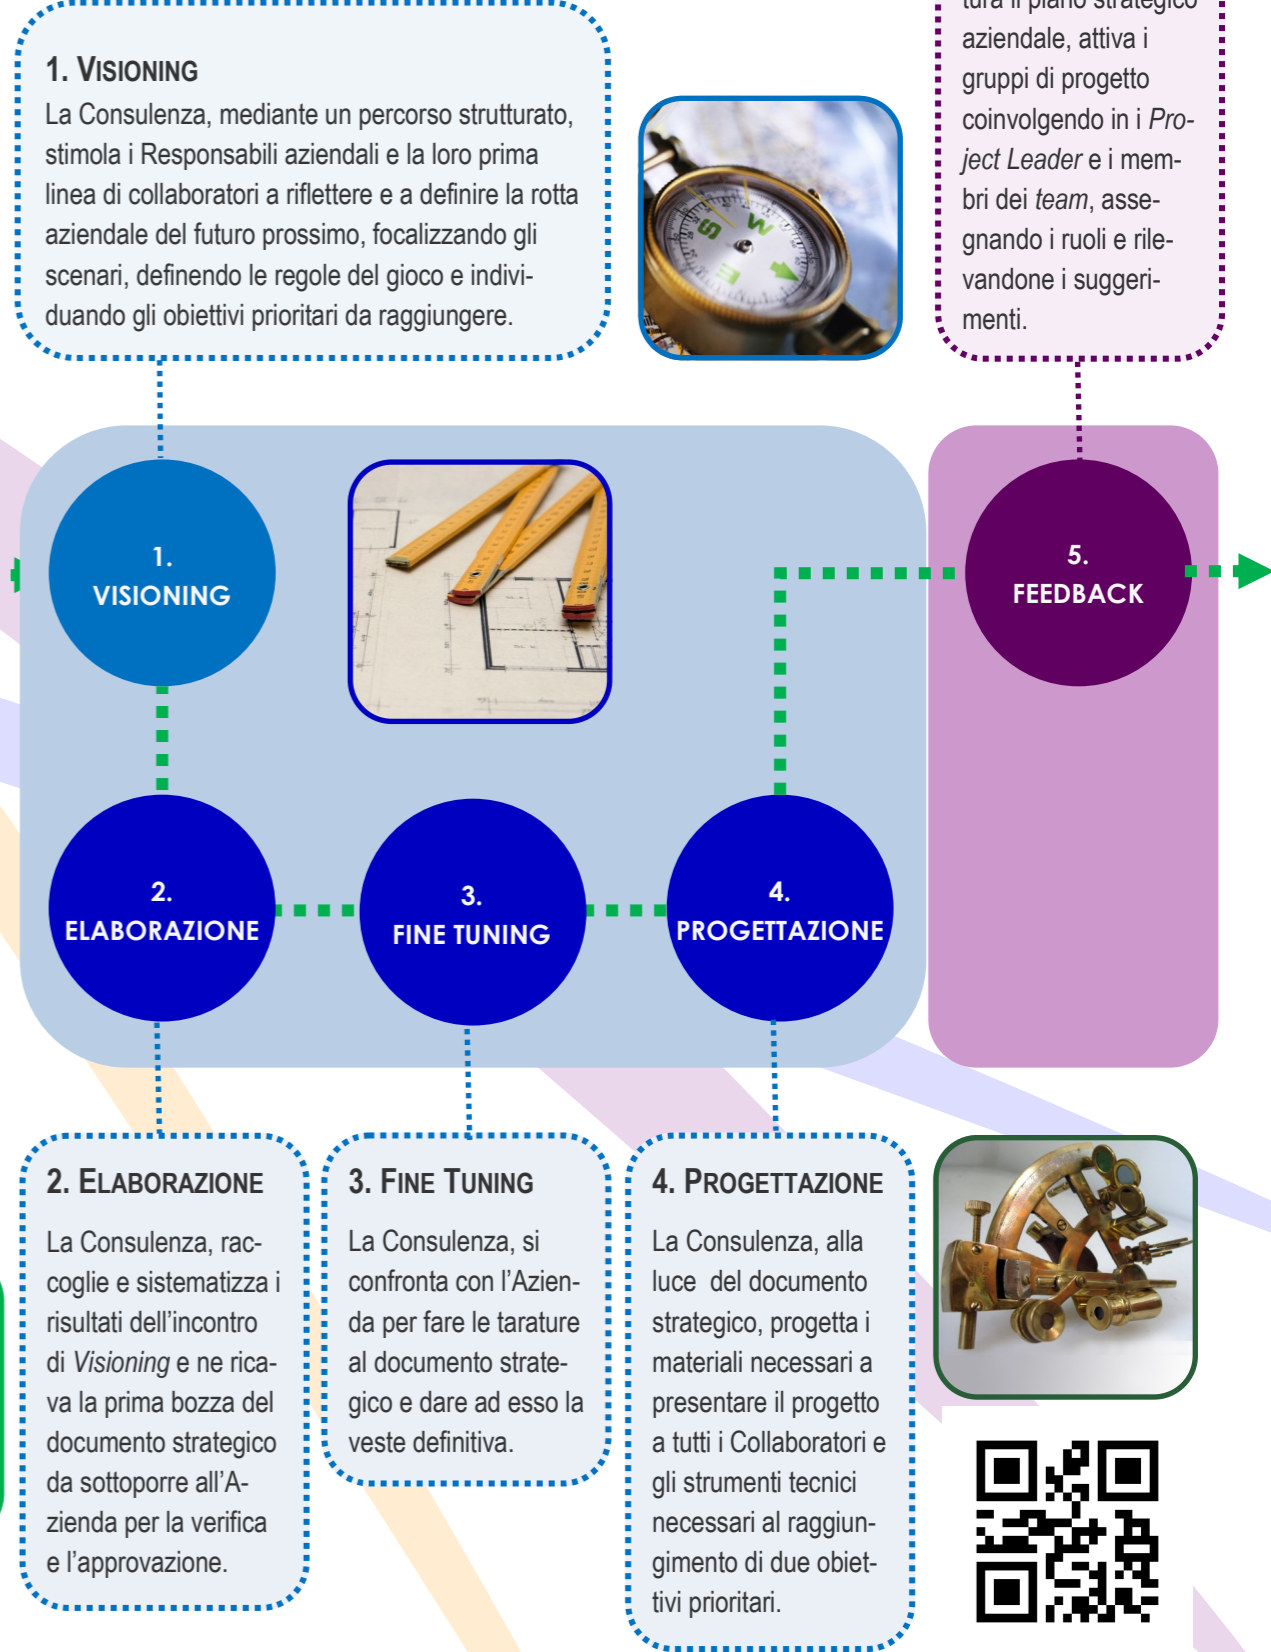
1. VISIONING

La Consulenza, mediante un percorso strutturato, stimola i Responsabili aziendali e la loro prima linea di collaboratori a riflettere e a definire la rotta aziendale del futuro prossimo, focalizzando gli scenari, definendo le regole del gioco e individuando gli obiettivi prioritari da raggiungere.

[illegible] aziendale, attiva i gruppi di progetto coinvolgendo in i Project Leader e i membri dei team, assegnando i ruoli e rilevandone i suggerimenti.

1. VISIONING

5. FEEDBACK

2. ELABORAZIONE

3. FINE TUNING

4. PROGETTAZIONE

2. ELABORAZIONE

La Consulenza, raccoglie e sistematizza i risultati dell'incontro di Visioning e ne ricava la prima bozza del documento strategico da sottoporre all'Azienda per la verifica e l'approvazione.

3. FINE TUNING

La Consulenza, si confronta con l'Azienda per fare le tarature al documento strategico e dare ad esso la veste definitiva.

4. PROGETTAZIONE

La Consulenza, alla luce del documento strategico, progetta i materiali necessari a presentare il progetto a tutti i Collaboratori e gli strumenti tecnici necessari al raggiungimento di due obiettivi prioritari.